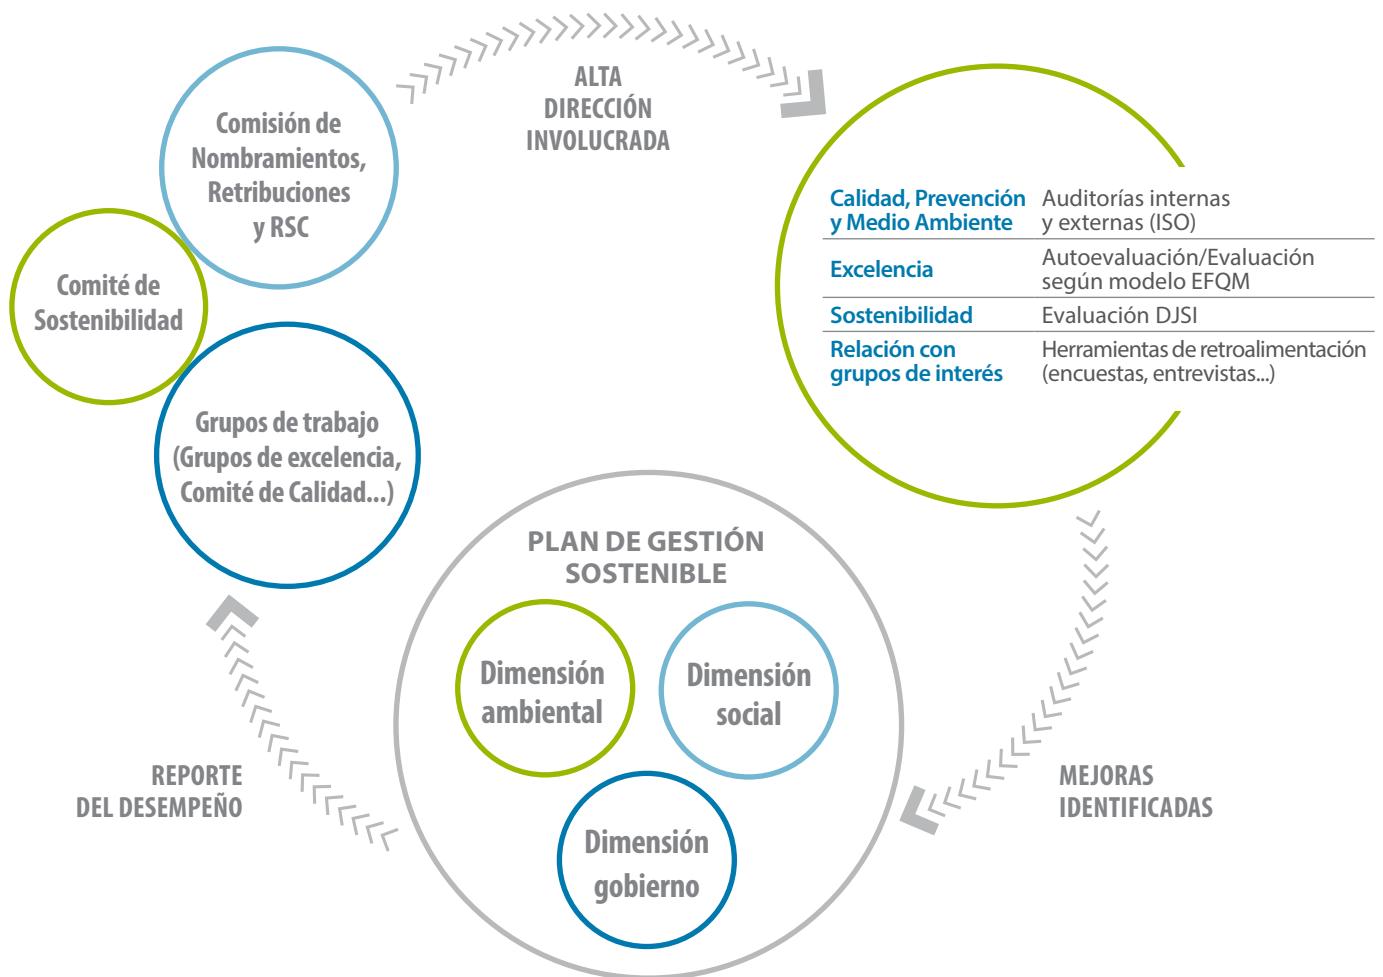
Comisión de Nombramientos, Retribuciones y RSC

Comité de Sostenibilidad

Grupos de trabajo (Grupos de excelencia, Comité de Calidad...)

ALTA DIRECCIÓN INVOLUCRADA

| | |
|---|---|
| Calidad, Prevención y Medio Ambiente | Auditorías internas y externas (ISO) |
| Excelencia | Autoevaluación/Evaluación según modelo EFQM |
| Sostenibilidad | Evaluación DJSI |
| Relación con grupos de interés | Herramientas de retroalimentación (encuestas, entrevistas...) |

MEJORAS IDENTIFICADAS

PLAN DE GESTIÓN SOSTENIBLE

Dimensión ambiental

Dimensión social

Dimensión gobierno

REPORTE DEL DESEMPEÑO